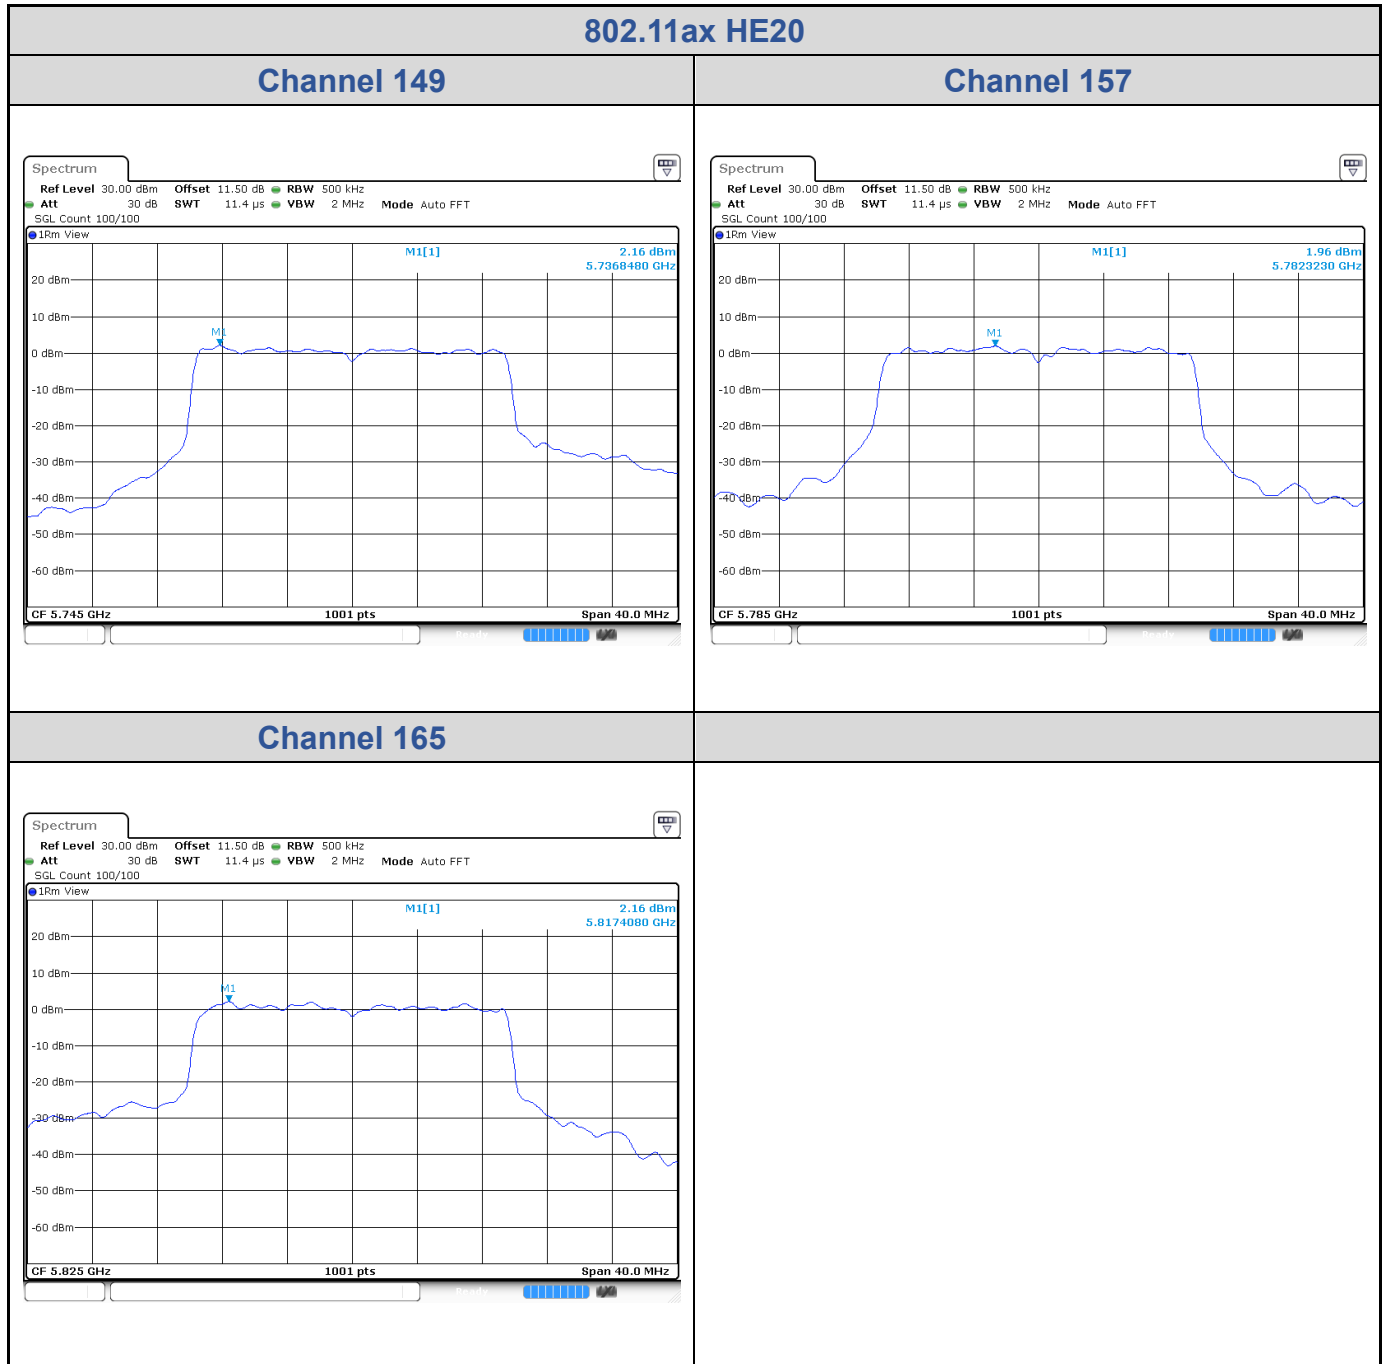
802.11ax HE20

| Channel 149 | Channel 157 |
|---|---|
| Spectrum<br>Ref Level 30.00 dBm Offset 11.50 dB RBW 500 kHz<br>Att 30 dB SWT 11.4 µs VBW 2 MHz Mode Auto FFT<br>SGL Count 100/100<br>1Rm View<br>M1[1] 2.16 dBm 5.7368480 GHz<br>20 dBm<br>10 dBm<br>M1<br>0 dBm<br>-10 dBm<br>-20 dBm<br>-30 dBm<br>-40 dBm<br>-50 dBm<br>-60 dBm<br>CF 5.745 GHz 1001 pts Span 40.0 MHz | Spectrum<br>Ref Level 30.00 dBm Offset 11.50 dB RBW 500 kHz<br>Att 30 dB SWT 11.4 µs VBW 2 MHz Mode Auto FFT<br>SGL Count 100/100<br>1Rm View<br>M1[1] 1.96 dBm 5.7823230 GHz<br>20 dBm<br>10 dBm<br>M1<br>0 dBm<br>-10 dBm<br>-20 dBm<br>-30 dBm<br>-40 dBm<br>-50 dBm<br>-60 dBm<br>CF 5.785 GHz 1001 pts Span 40.0 MHz |
| Channel 165 | |
| Spectrum<br>Ref Level 30.00 dBm Offset 11.50 dB RBW 500 kHz<br>Att 30 dB SWT 11.4 µs VBW 2 MHz Mode Auto FFT<br>SGL Count 100/100<br>1Rm View<br>M1[1] 2.16 dBm 5.8174080 GHz<br>20 dBm<br>10 dBm<br>M1<br>0 dBm<br>-10 dBm<br>-20 dBm<br>-30 dBm<br>-40 dBm<br>-50 dBm<br>-60 dBm<br>CF 5.825 GHz 1001 pts Span 40.0 MHz | |